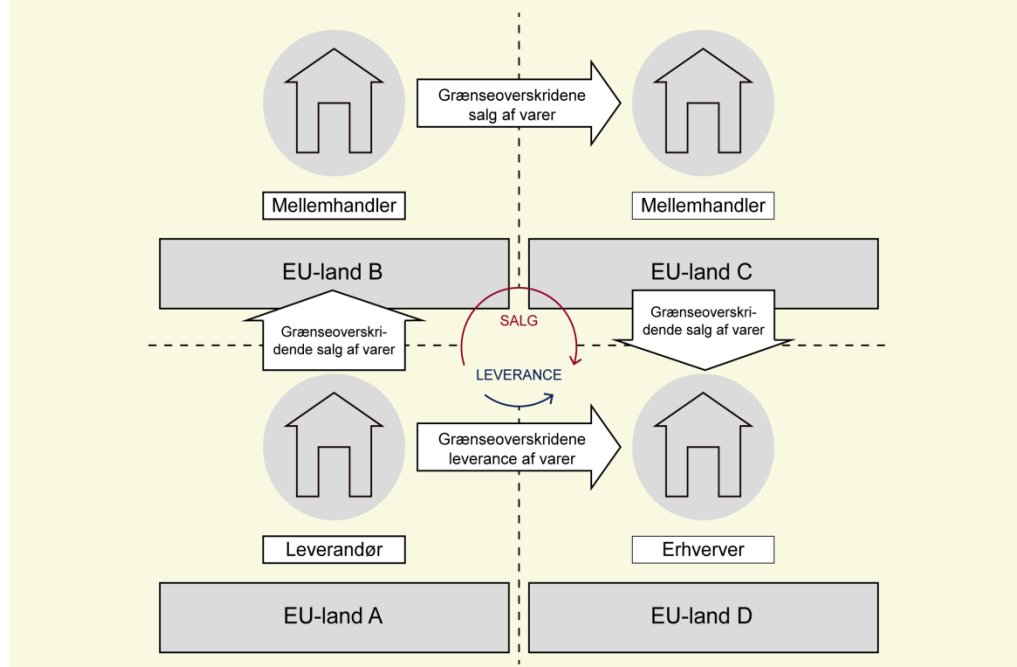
Grænseoverskridene salg af varer

Mellemhandler

Mellemhandler

EU-land B

EU-land C

Grænseoverskridende salg af varer

SALG

Grænseoverskridende salg af varer

LEVERANCE

Grænseoverskridene leverance af varer

Leverandør

Erhverver

EU-land A

EU-land D